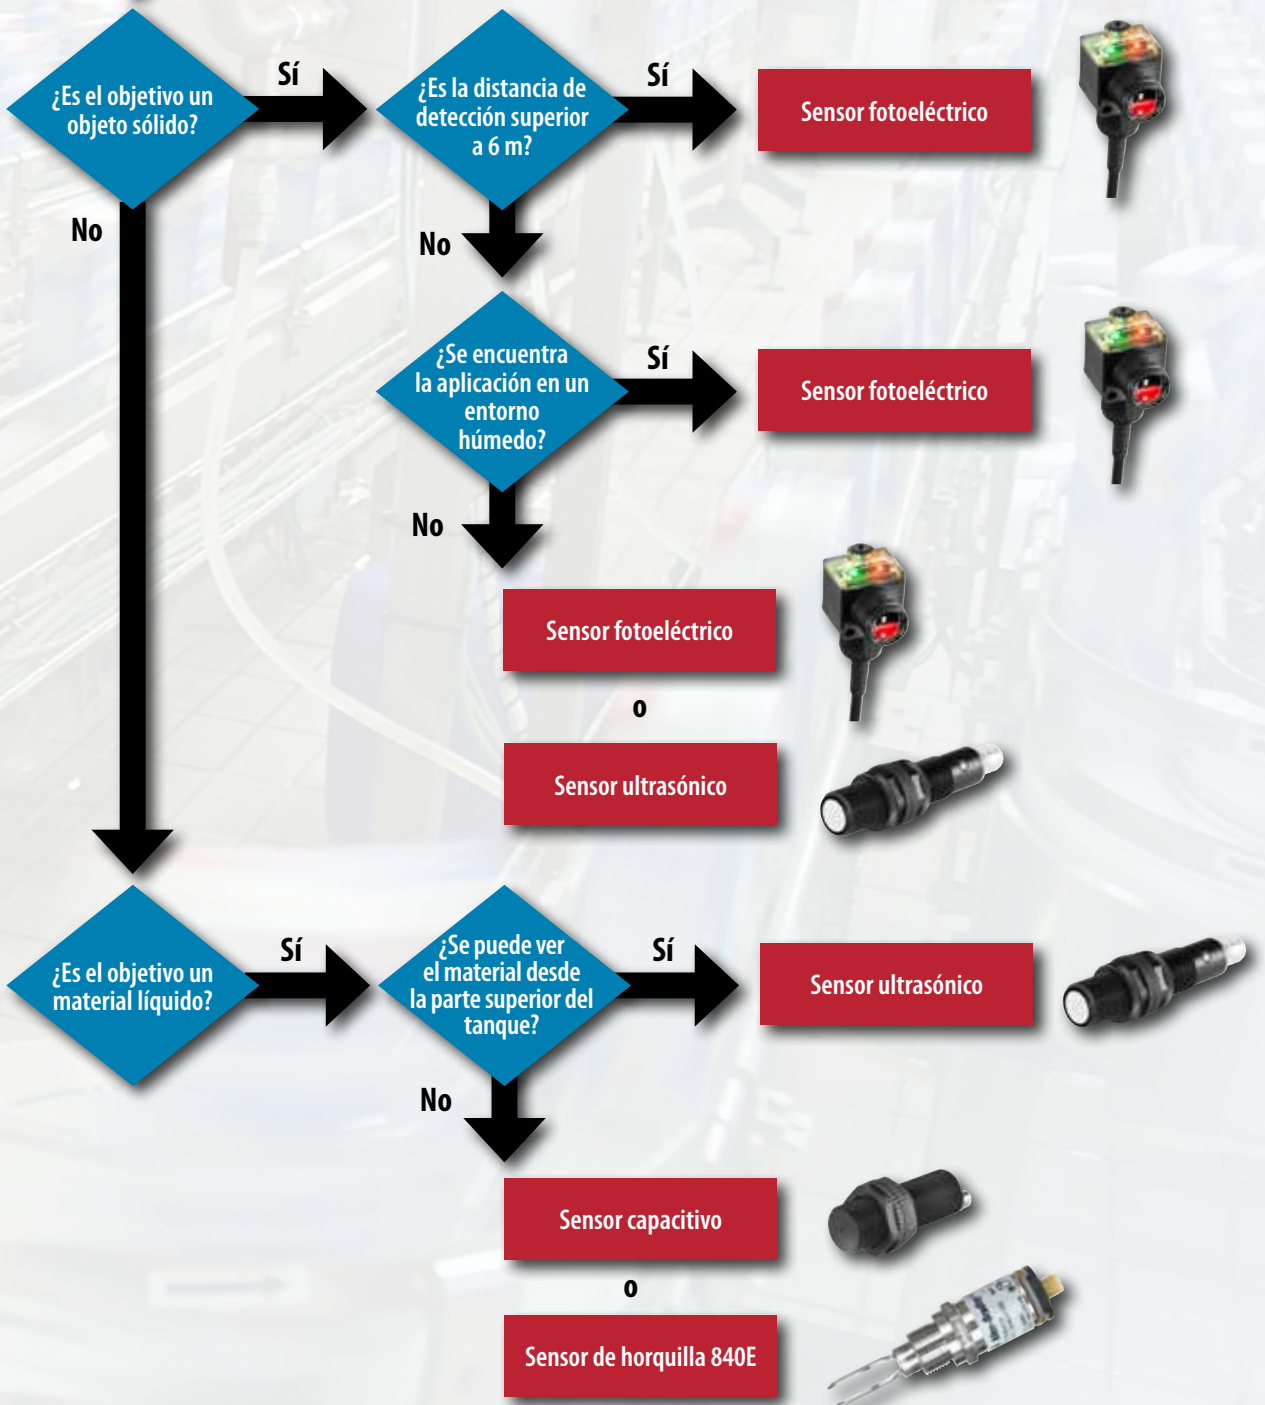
¿Es el objetivo un objeto sólido?

Sí

¿Es la distancia de detección superior a 6 m?

Sí

Sensor fotoeléctrico

No

No

¿Se encuentra la aplicación en un entorno húmedo?

Sí

Sensor fotoeléctrico

No

Sensor fotoeléctrico

o

Sensor ultrasónico

¿Es el objetivo un material líquido?

Sí

¿Se puede ver el material desde la parte superior del tanque?

Sí

Sensor ultrasónico

No

Sensor capacitivo

o

Sensor de horquilla 840E